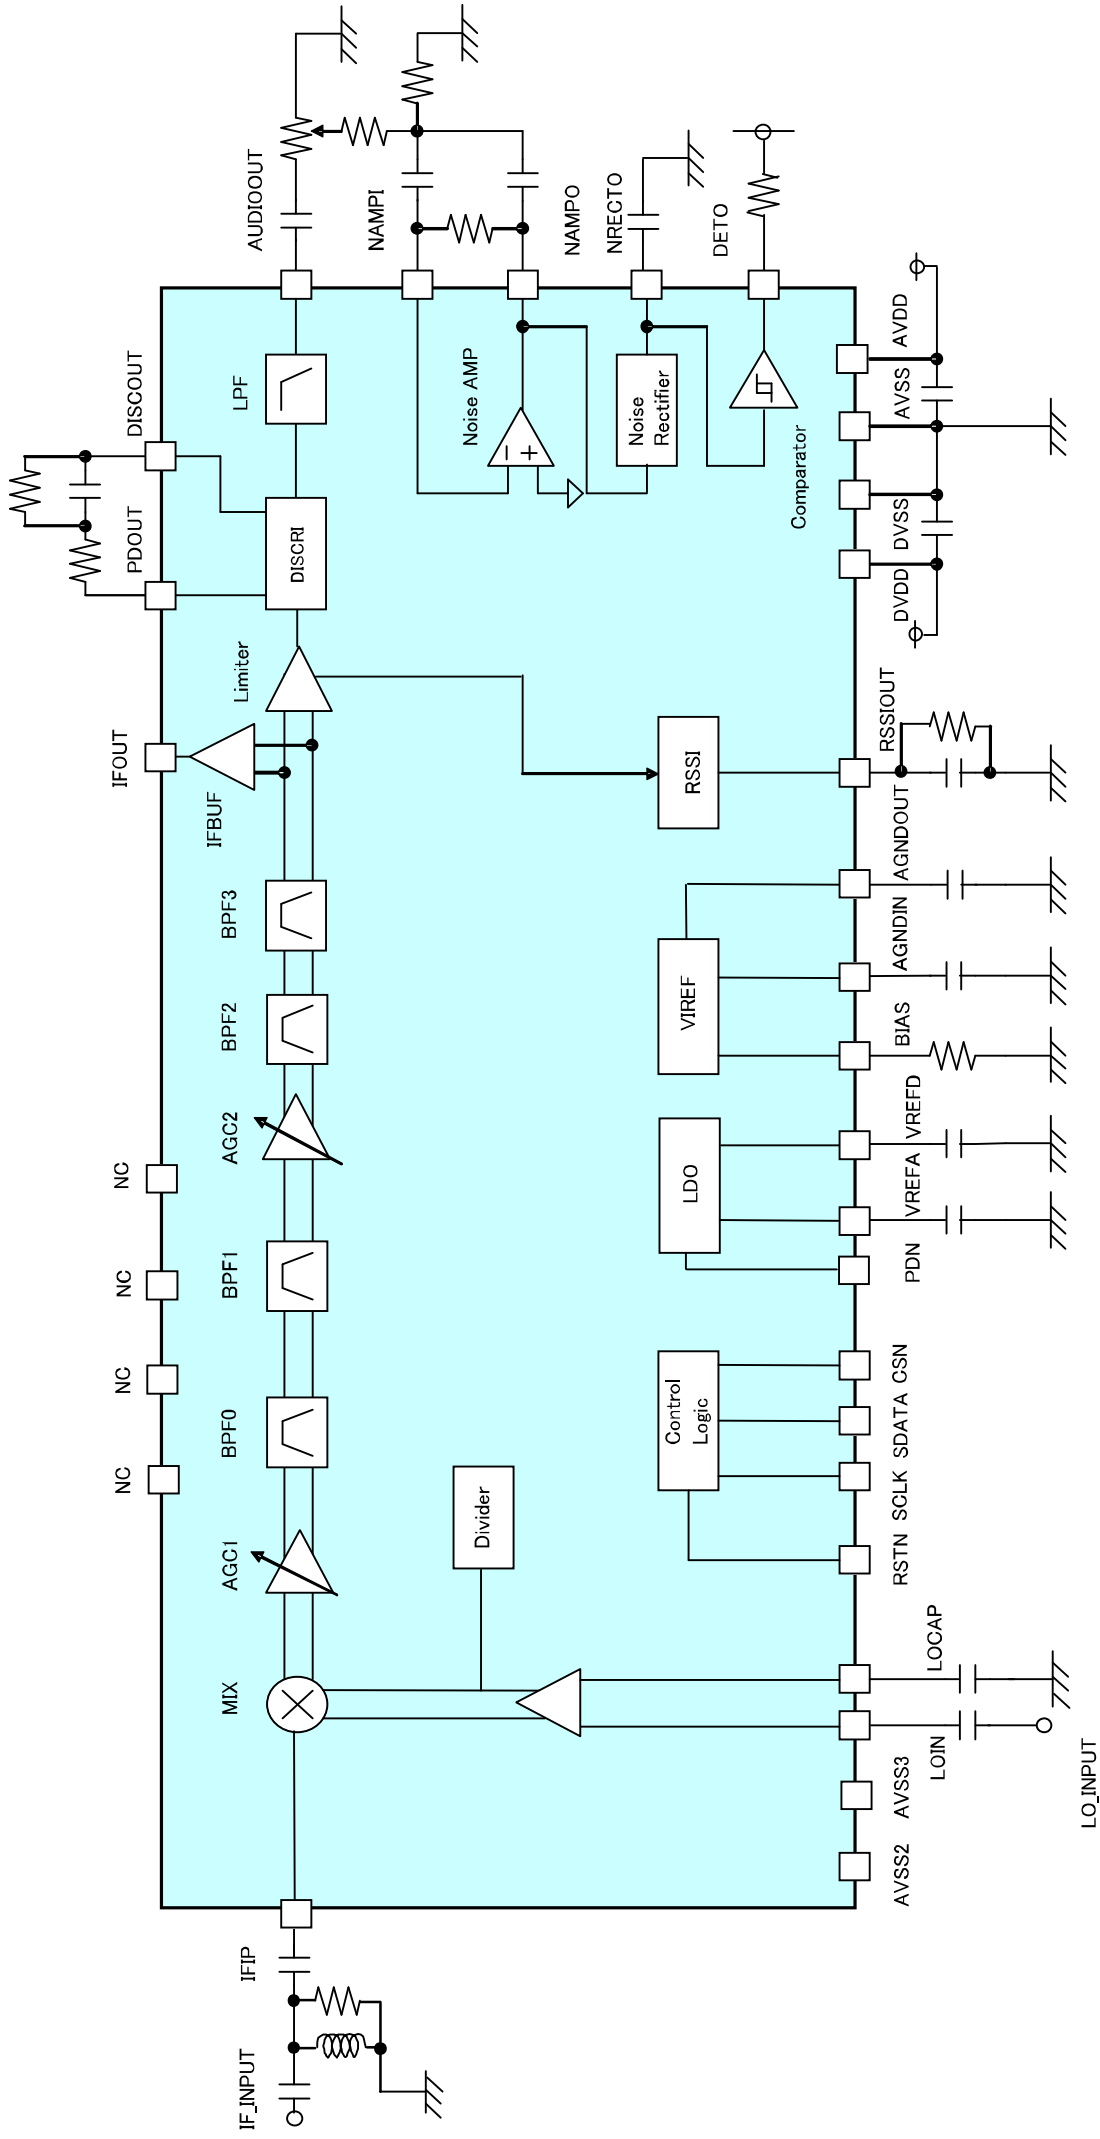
AUDIOOUT
NAMPI
NAMPO
NRECTO
DETO
DISCOUT
PDOUT
LPF
DISCRI
Noise AMP
Noise Rectifier
Comparator
AVDD
AVSS
DVSS
DVDD
Limiter
IFOUT
IFBUF
RSSI
RSSIOUT
AGNDOUT
BPF3
BPF2
AGNDIN
VIREF
BIAS
AGC2
VREFD
LDO
VREFA
NC
BPF1
PDN
NC
BPF0
NC
Control Logic
CSN
SDATA
SCLK
RSTN
AGC1
Divider
LOCAP
MIX
LOIN
LO_INPUT
AVSS3
AVSS2
IFIP
IF_INPUT